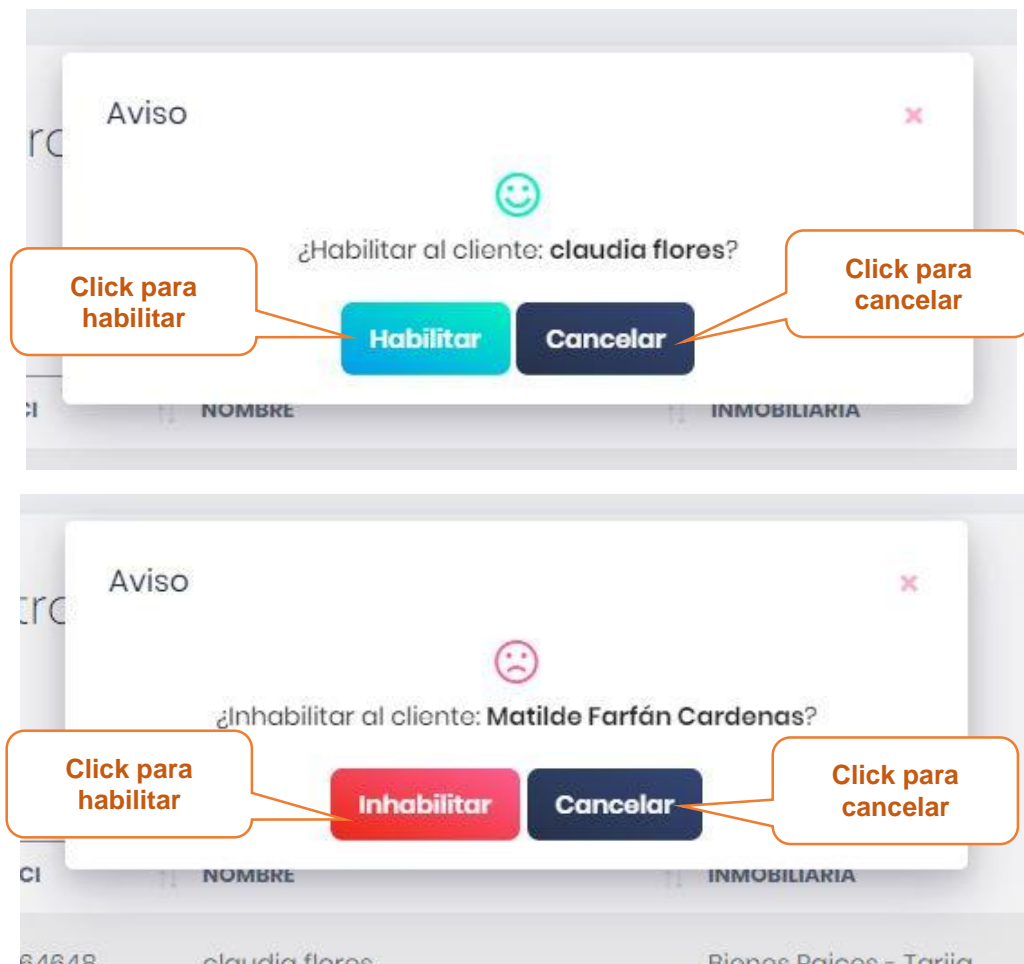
ro

Aviso

×

¿Habilitar al cliente: **claudia flores**?

Click para habilitar

Click para cancelar

Habilitar

Cancelar

CI

NOMBRE

INMOBILIARIA

tro

Aviso

×

¿Inhabilitar al cliente: **Matilde Farfán Cardenas**?

Click para habilitar

Click para cancelar

Inhabilitar

Cancelar

CI

NOMBRE

INMOBILIARIA

64648

claudia flores

Bienes Raices - Tarija